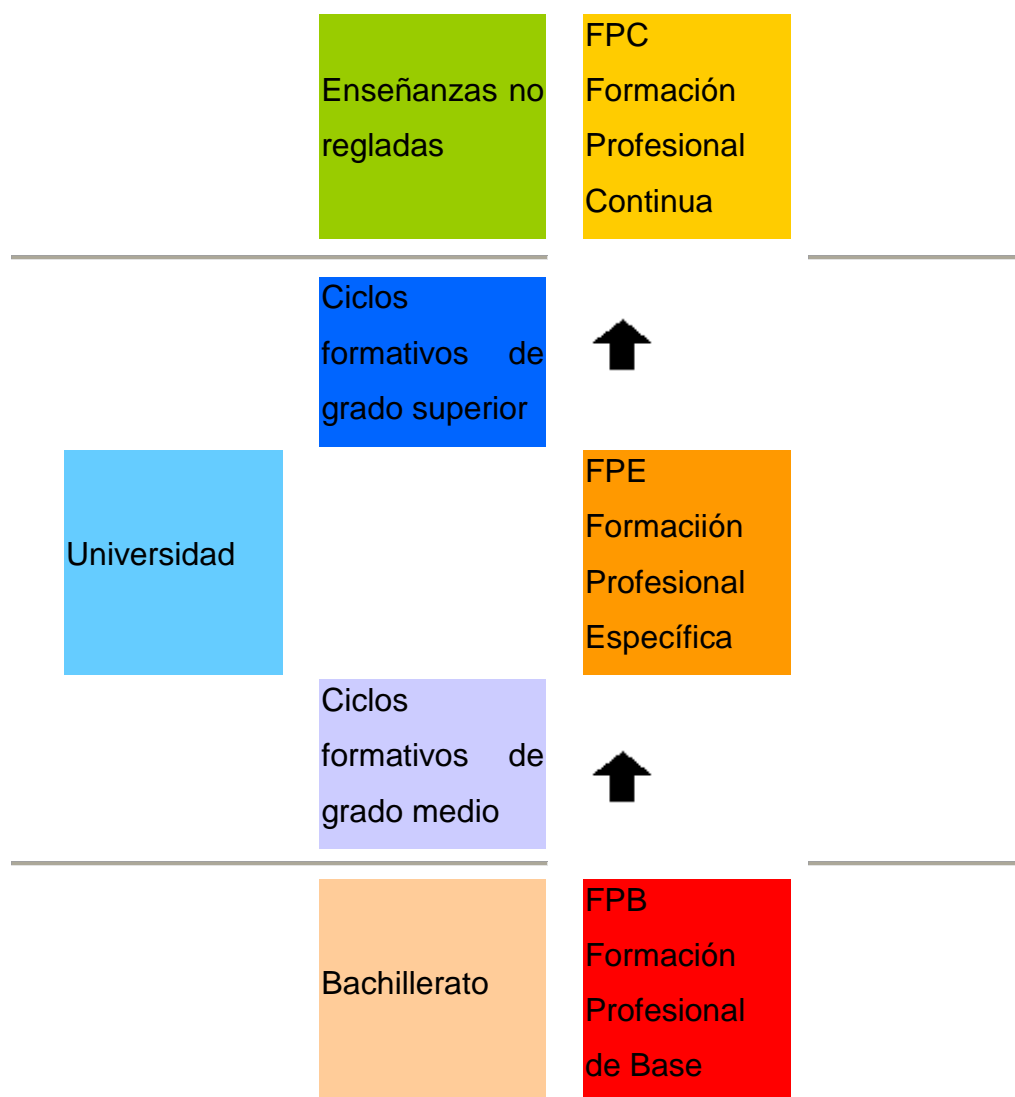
Enseñanzas no regladas

FPC Formación Profesional Continua

Ciclos formativos de grado superior

Universidad

FPE Formaciión Profesional Específica

Ciclos formativos de grado medio

Bachillerato

FPB Formación Profesional de Base